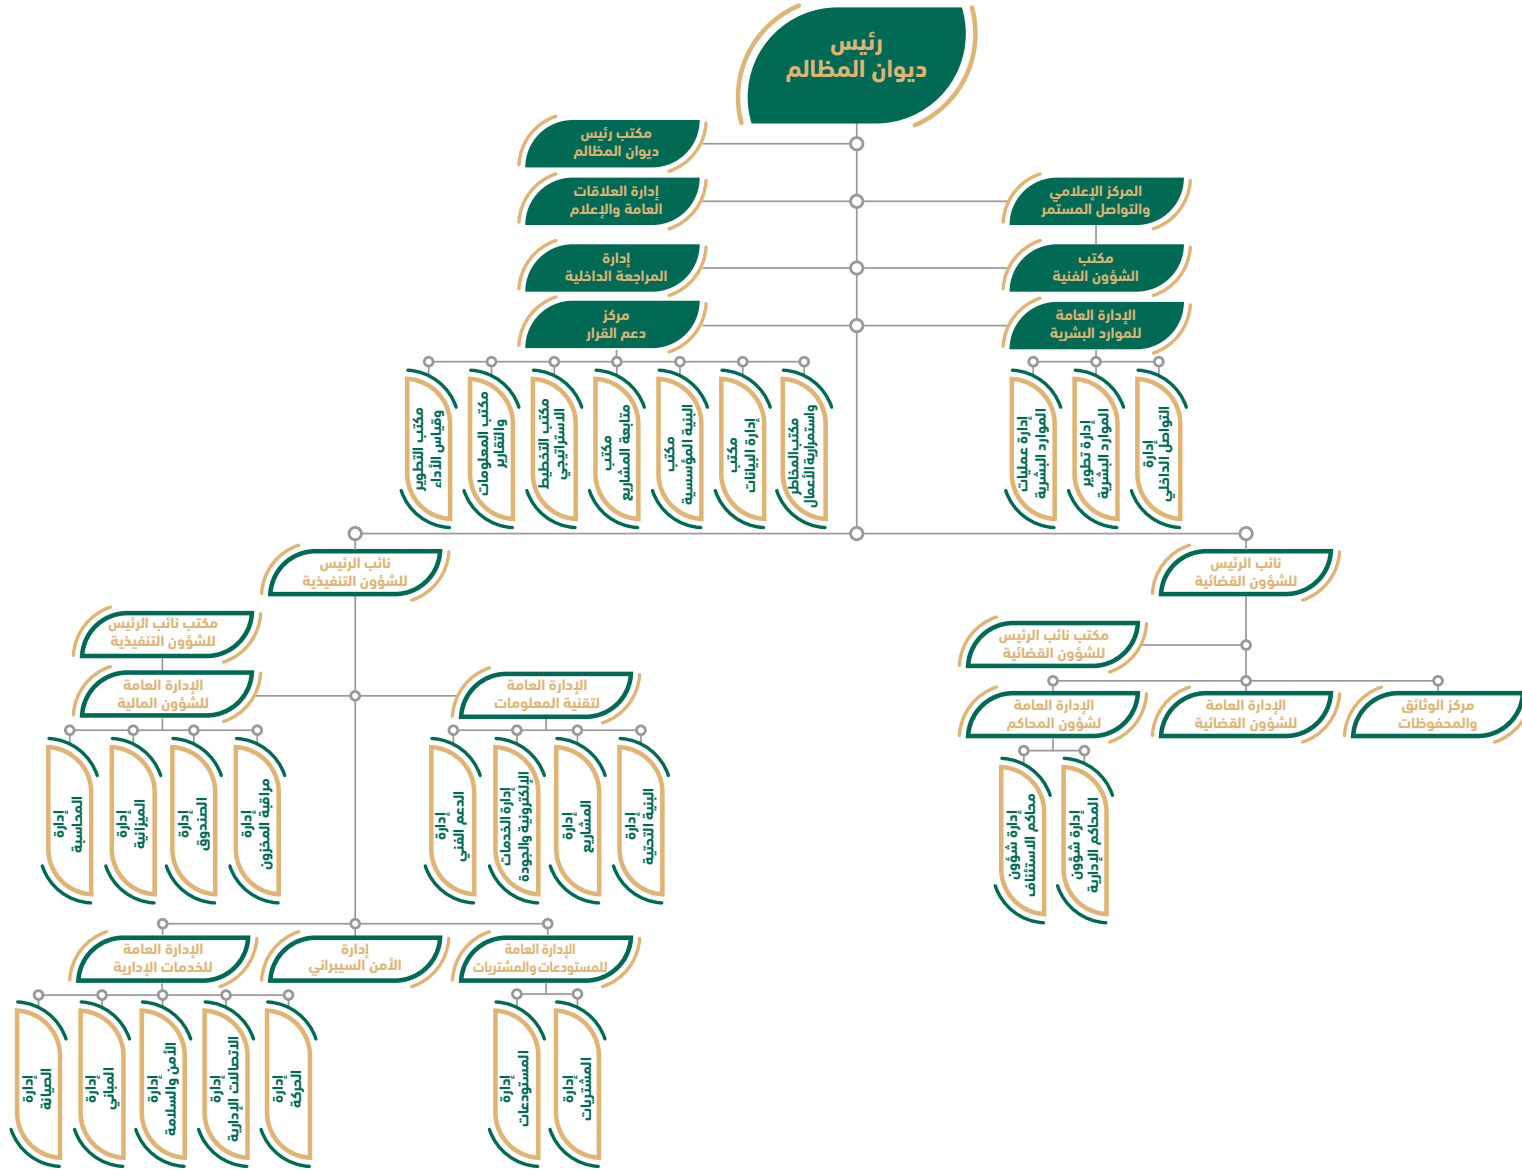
رئيس
ديوان المظالم

مكتب رئيس
ديوان المظالم

إدارة العلاقات
العامة والإعلام

المركز الإعلامي
والتواصل المستمر

إدارة
المراجعة الداخلية

مكتب
الشؤون الفنية

مركز
دعم القرار

الإدارة العامة
للموارد البشرية

مكتب التطوير
وقياس الأداء

مكتب المعلومات
والتقارير

مكتب التخطيط
الاستراتيجي

مكتب
متابعة المشاريع

مكتب
البنية المؤسسية

مكتب
إدارة البيانات

مكتب المخاطر
واستمرارية الأعمال

إدارة عمليات
الموارد البشرية

إدارة تطوير
الموارد البشرية

إدارة
التواصل الداخلي

نائب الرئيس
للشؤون التنفيذية

نائب الرئيس
للشؤون القضائية

مكتب نائب الرئيس
للشؤون التنفيذية

مكتب نائب الرئيس
للشؤون القضائية

الإدارة العامة
للشؤون المالية

الإدارة العامة
لتقنية المعلومات

الإدارة العامة
لشؤون المحاكم

الإدارة العامة
للشؤون القضائية

مركز الوثائق
والمحفوظات

إدارة
المحاسبة

إدارة
الميزانية

إدارة
الصندوق

إدارة
مراقبة المخزون

إدارة
الدعم الفني

إدارة الخدمات
الإلكترونية والجودة

إدارة
المشاريع

إدارة
البنية التحتية

إدارة شؤون
محاكم الاستئناف

إدارة شؤون
المحاكم الإدارية

الإدارة العامة
للخدمات الإدارية

إدارة
الأمن السيبراني

الإدارة العامة
للمستودعات والمشتريات

إدارة
الصيانة

إدارة
المباني

إدارة
الأمن والسلامة

إدارة
الاتصالات الإدارية

إدارة
الحركة

إدارة
المستودعات

إدارة
المشتريات